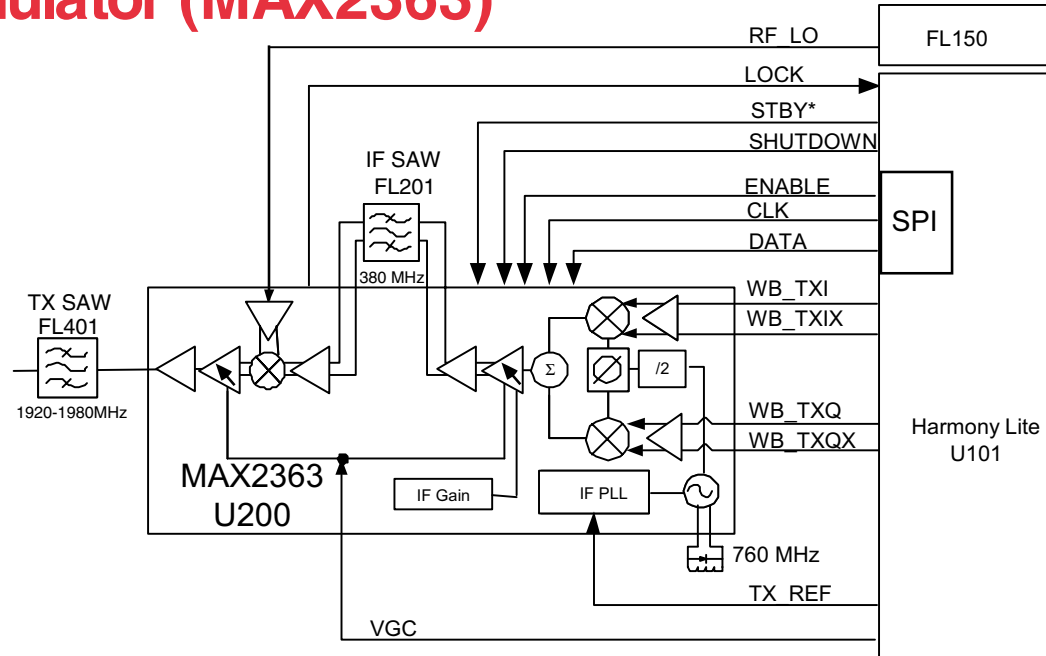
dulator (MAX2363)

RF_LO
FL150
LOCK
STBY*
SHUTDOWN
IF SAW
FL201
ENABLE
CLK
SPI
DATA
380 MHz
TX SAW
FL401
WB_TXI
WB_TXIX
$\Sigma$
/2
1920-1980MHz
WB_TXQ
WB_TXQX
Harmony Lite
U101
MAX2363
U200
IF Gain
IF PLL
760 MHz
TX_REF
VGC